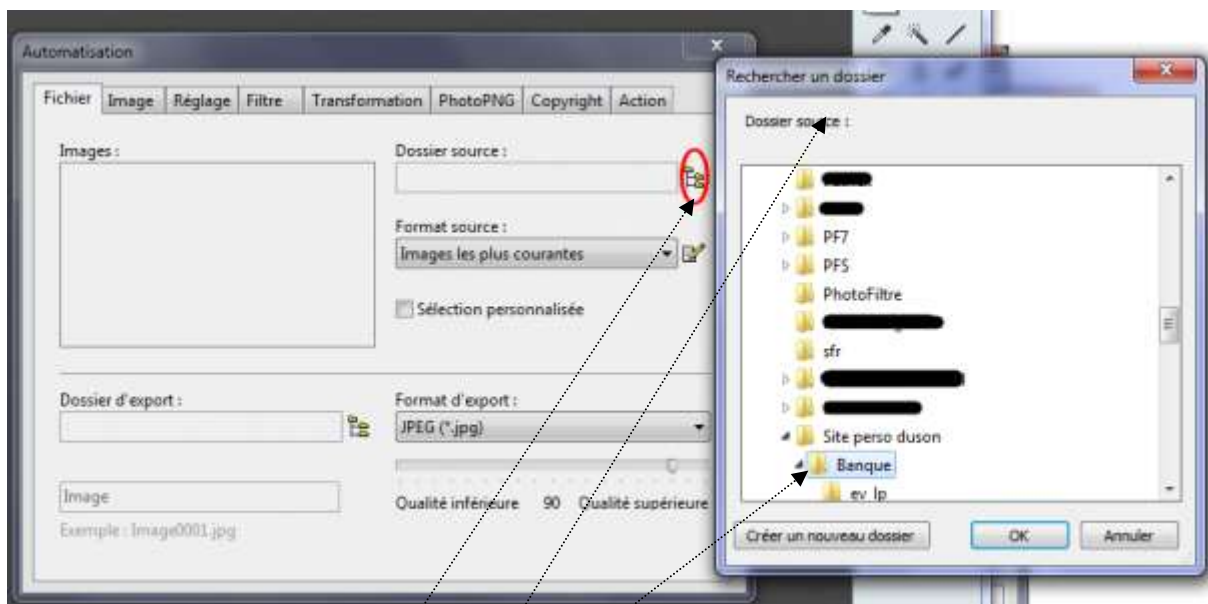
Automatisation

Fichier | Image | Réglage | Filtre | Transformation | PhotoPNG | Copyright | Action

Images :

Dossier source :

Format source :
Images les plus courantes

Sélection personnalisée

Dossier d'export :

Format d'export :
JPEG (*.jpg)

Image

Qualité inférieure 90 Qualité supérieure

Exemple : Image0001.jpg

Rechercher un dossier

Dossier source :

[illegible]
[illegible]
PF7
PF5
PhotoFiltre
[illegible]
sfr
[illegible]
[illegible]
Site perso duson
Banque
ev lp

Créer un nouveau dossier | OK | Annuler